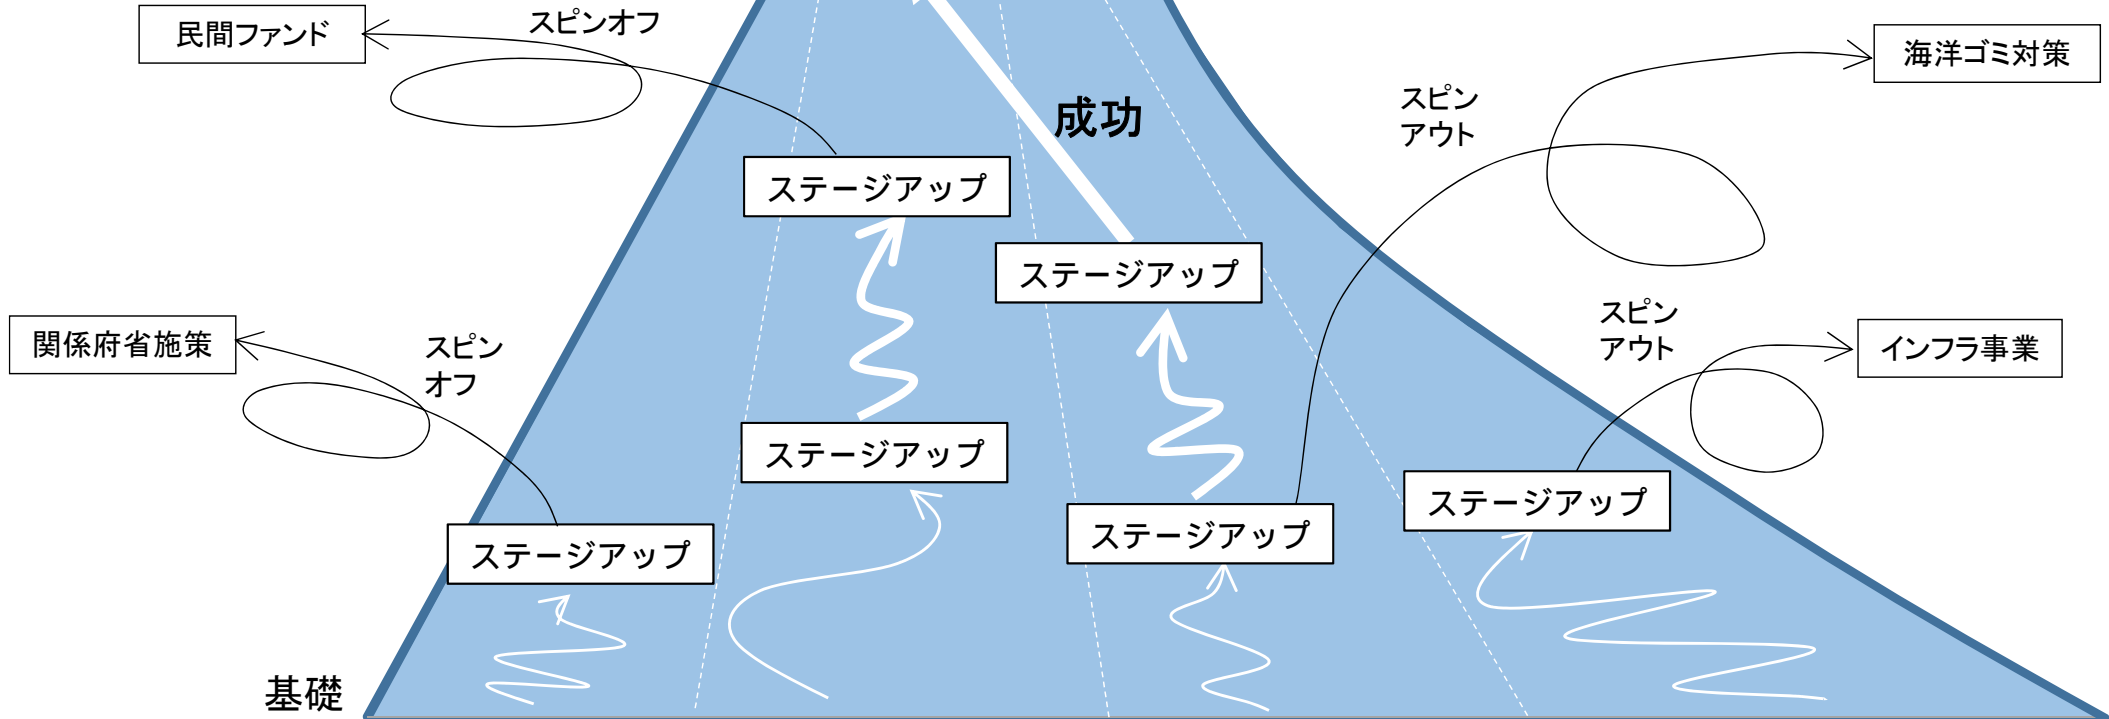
民間ファンド

スピンオフ

成功

海洋ゴミ対策

スピン
アウト

ステージアップ

ステージアップ

関係府省施策

スピン
オフ

スピン
アウト

インフラ事業

ステージアップ

ステージアップ

ステージアップ

ステージアップ

基礎